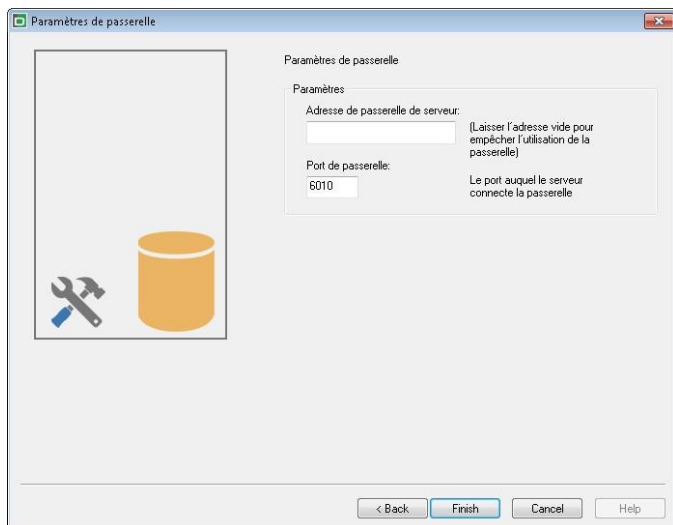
Paramètres de passerelle

Paramètres de passerelle

Paramètres

Adresse de passerelle de serveur:

(Laisser l'adresse vide pour empêcher l'utilisation de la passerelle)

Port de passerelle:

6010

Le port auquel le serveur connecte la passerelle

< Back

Finish

Cancel

Help